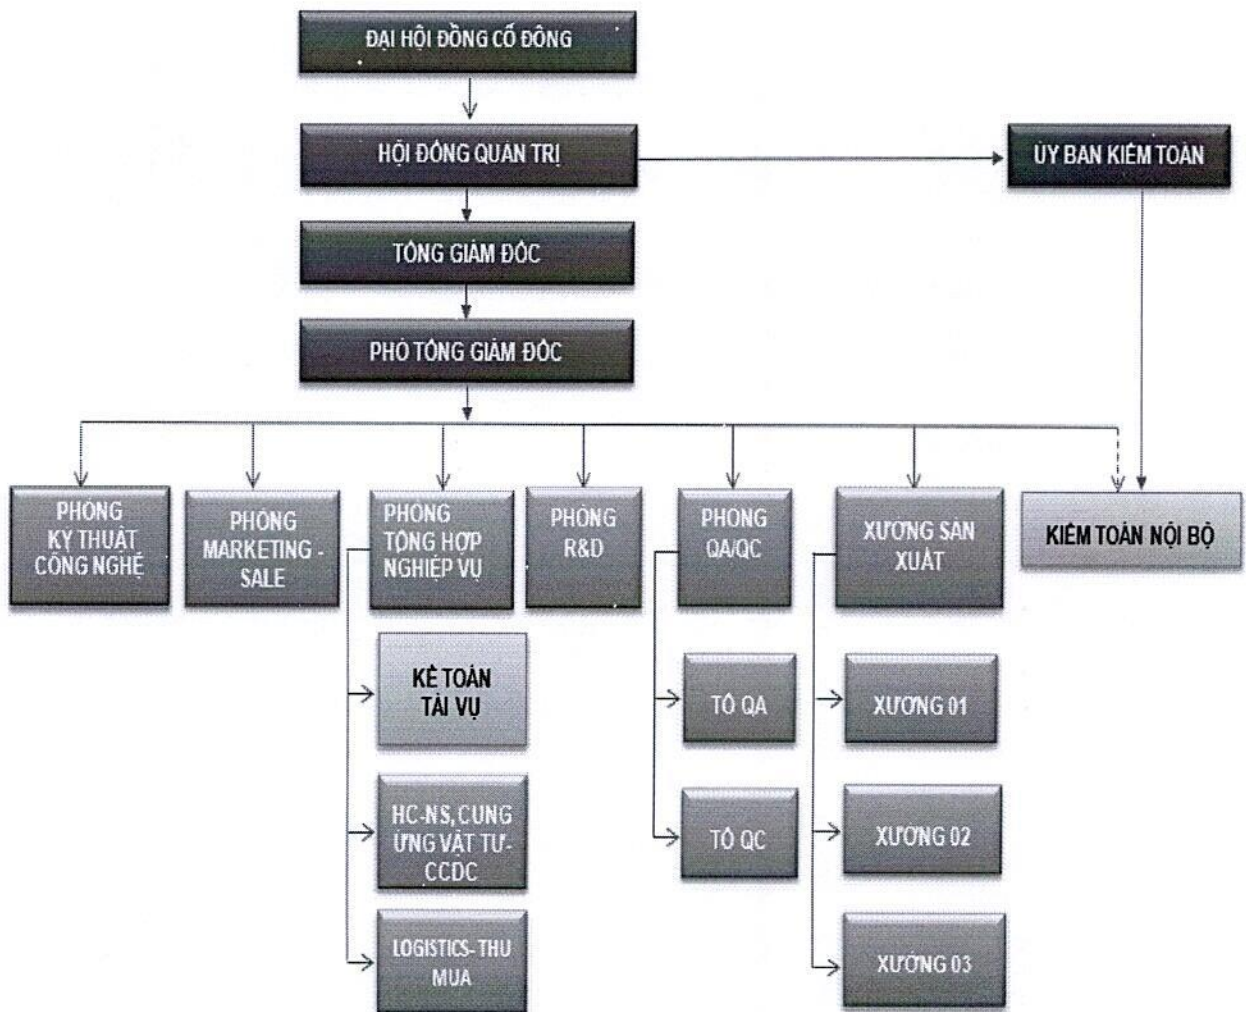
ĐẠI HỘI ĐỒNG CỔ ĐÔNG

HỘI ĐỒNG QUẢN TRỊ

ỦY BAN KIỂM TOÁN

TỔNG GIÁM ĐỐC

PHÓ TỔNG GIÁM ĐỐC

PHÒNG KỸ THUẬT CÔNG NGHỆ

PHÒNG MARKETING - SALE

PHÒNG TỔNG HỢP NGHIỆP VỤ

PHÒNG R&D

PHÒNG QA/QC

XƯỞNG SẢN XUẤT

KIỂM TOÁN NỘI BỘ

KẾ TOÁN TÀI VỤ

HC-NS, CUNG ỨNG VẬT TƯ-CCDC

LOGISTICS- THU MUA

TỔ QA

TỔ QC

XƯỞNG 01

XƯỞNG 02

XƯỞNG 03